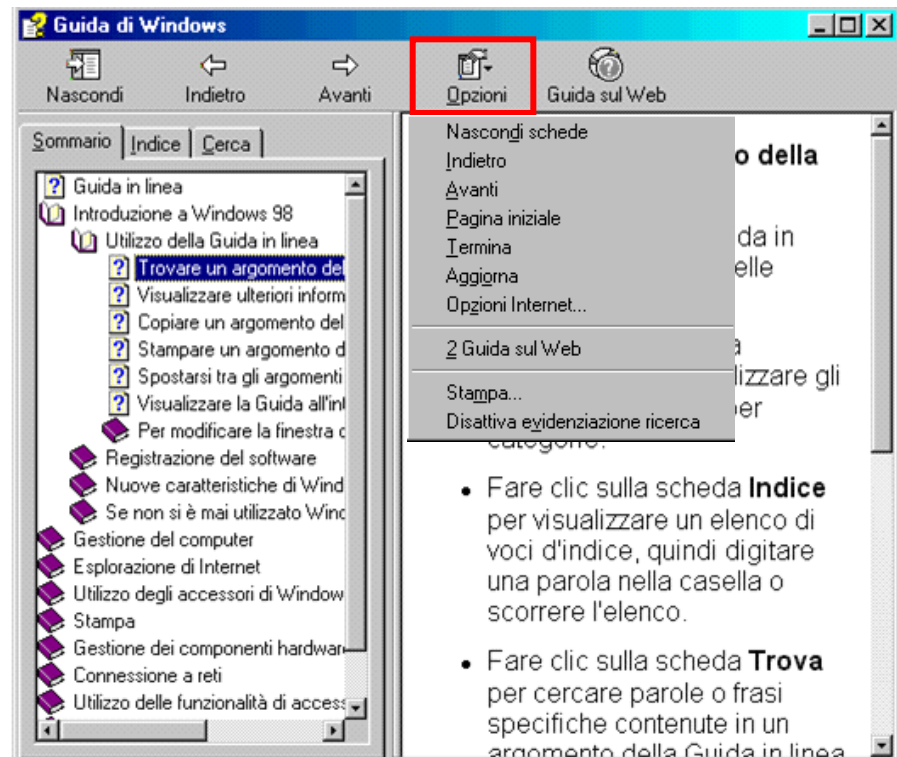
Guida di Windows

Nascondi Indietro Avanti Opzioni Guida sul Web

Sommario Indice Cerca

Guida in linea
Introduzione a Windows 98
Utilizzo della Guida in linea
Trovare un argomento del
Visualizzare ulteriori inform
Copiare un argomento del
Stampare un argomento d
Spostarsi tra gli argomenti
Visualizzare la Guida all'in
Per modificare la finestra d
Registrazione del software
Nuove caratteristiche di Wind
Se non si è mai utilizzato Wind
Gestione del computer
Esplorazione di Internet
Utilizzo degli accessori di Window
Stampa
Gestione dei componenti hardwar
Connessione a reti
Utilizzo delle funzionalità di access

Nascondi schede
Indietro
Avanti
Pagina iniziale
Termina
Aggiorna
Opzioni Internet...
2 Guida sul Web
Stampa...
Disattiva evidenziazione ricerca

o della
da in
elle
a
lizzare gli
per
categorie.

• Fare clic sulla scheda **Indice** per visualizzare un elenco di voci d'indice, quindi digitare una parola nella casella o scorrere l'elenco.

• Fare clic sulla scheda **Trova** per cercare parole o frasi specifiche contenute in un argomento della Guida in linea